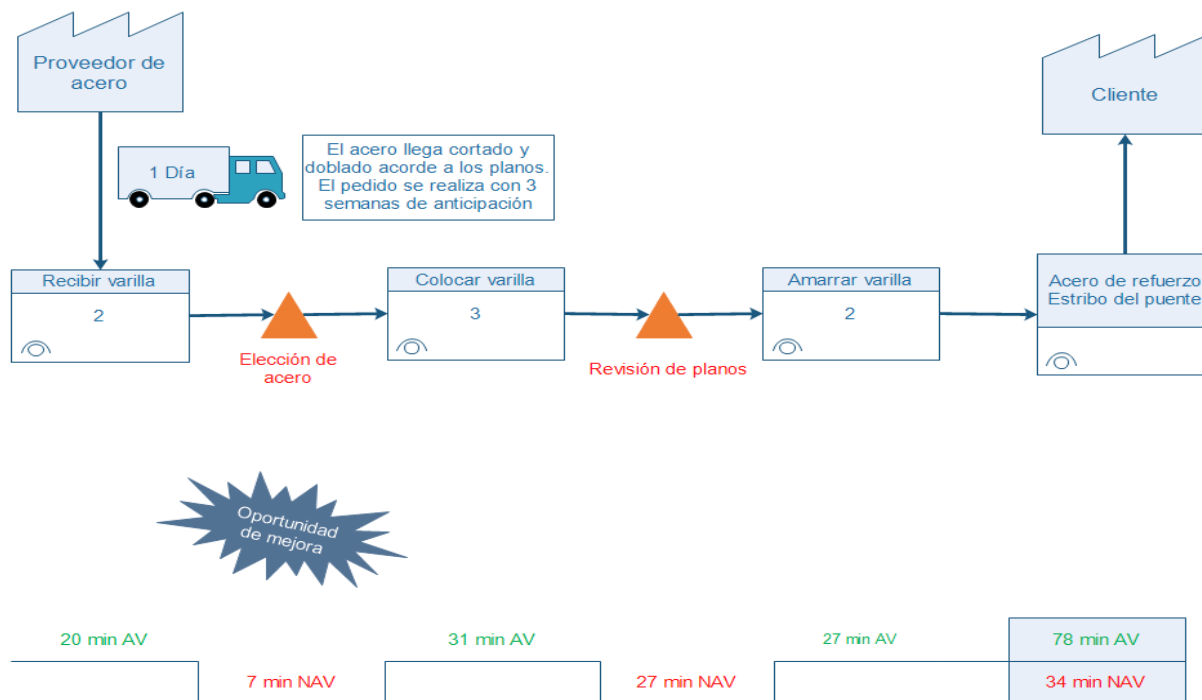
Proveedor de acero

Cliente

1 Día

El acero llega cortado y doblado acorde a los planos. El pedido se realiza con 3 semanas de anticipación

Recibir varilla

2

Elección de acero

Colocar varilla

3

Revisión de planos

Amarrar varilla

2

Acero de refuerzo Estribo del puente

Oportunidad de mejora

20 min AV

7 min NAV

31 min AV

27 min NAV

27 min AV

78 min AV

34 min NAV